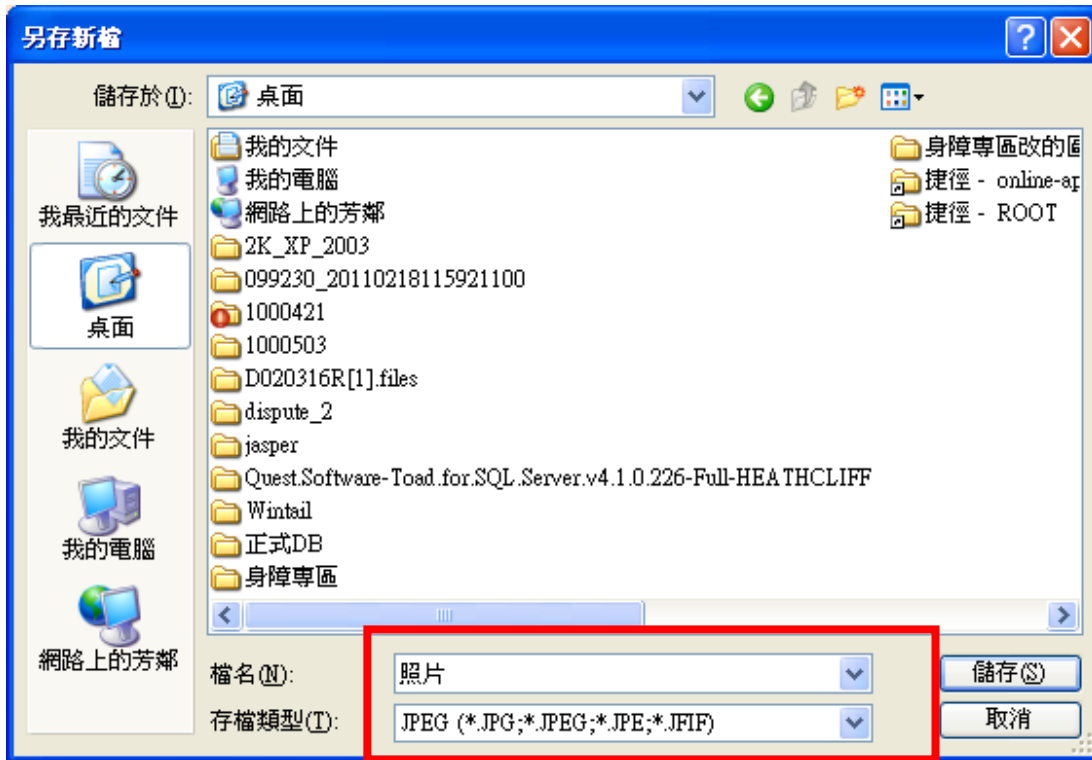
另存新檔

儲存於(I): 桌面

我最近的文件
桌面
我的文件
我的電腦
網路上的芳鄰

我的文件
我的電腦
網路上的芳鄰
2K_XP_2003
099230_20110218115921100
1000421
1000503
D020316R[1].files
dispute_2
jasper
Quest.Software-Toad.for.SQL.Server.v4.1.0.226-Full-HEATHCLIFF
Wintail
正式DB
身障專區

身障專區改的圖
捷徑 - online-ap
捷徑 - ROOT

檔名(N): 照片
存檔類型(T): JPEG (*.JPG;*.JPEG;*.JPE;*.JFIF)

儲存(S)
取消